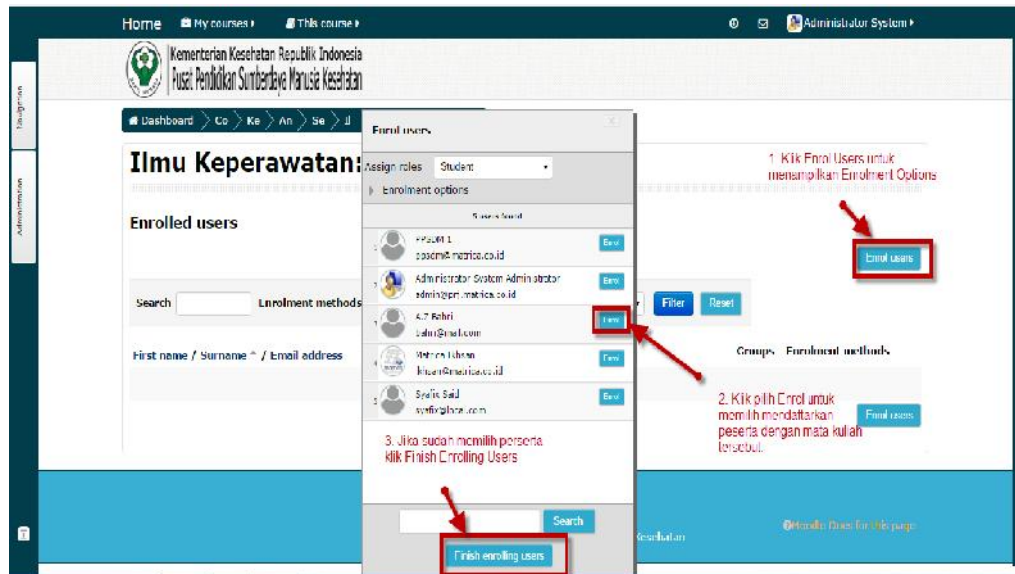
Home My courses This course Administrator System

Navigation

Administration

Kementerian Kesehatan Republik Indonesia
Pusat Pendidikan Sumberdaya Manusia Kesehatan

Dashboard Co Ke An Se II

Ilmu Keperawatan:

Enrolled users

Search Enrolment methods Filter Reset

First name / Surname ^ / Email address Groups Enrolment methods

Enrol users

Assign roles Student

Enrolment options

5 users found

PPSDM 1
ppsdm@matrica.co.id
Enrol

Administrator System Administrator
admin@ppt.matrica.co.id
Enrol

A.T Bahri
bahri@mail.com
Enrol

Mahdi Ikhsan
ikhsan@matrica.co.id
Enrol

Syafie Said
syafie@lorem.com
Enrol

Search

Finish enrolling users

1. Klik Enrol Users untuk menampilkan Enrolment Options

Enrol users

2. Klik pilih Enrol untuk memilih mendaftarkan peserta dengan mata kuliah tersebut.

Enrol users

3. Jika sudah memilih peserta klik Finish Enrolling Users

Kesehatan

Moodle Docs for this page